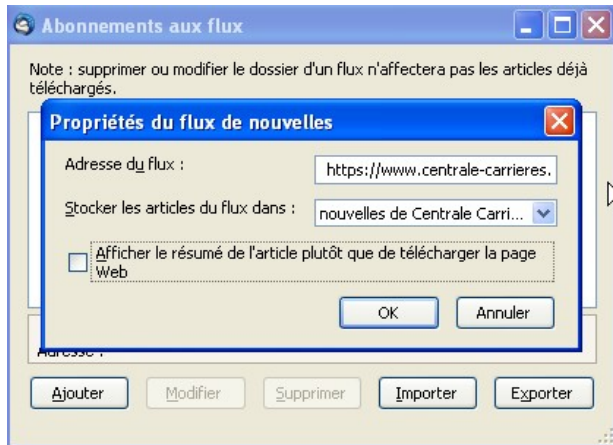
Abonnements aux flux

Note : supprimer ou modifier le dossier d'un flux n'affectera pas les articles déjà téléchargés.

Propriétés du flux de nouvelles

Adresse du flux : https://www.centrale-carrieres.

Stocker les articles du flux dans : nouvelles de Centrale Carri...

Afficher le résumé de l'article plutôt que de télécharger la page Web

OK Annuler

Adresse :

Ajouter Modifier Supprimer Importer Exporter